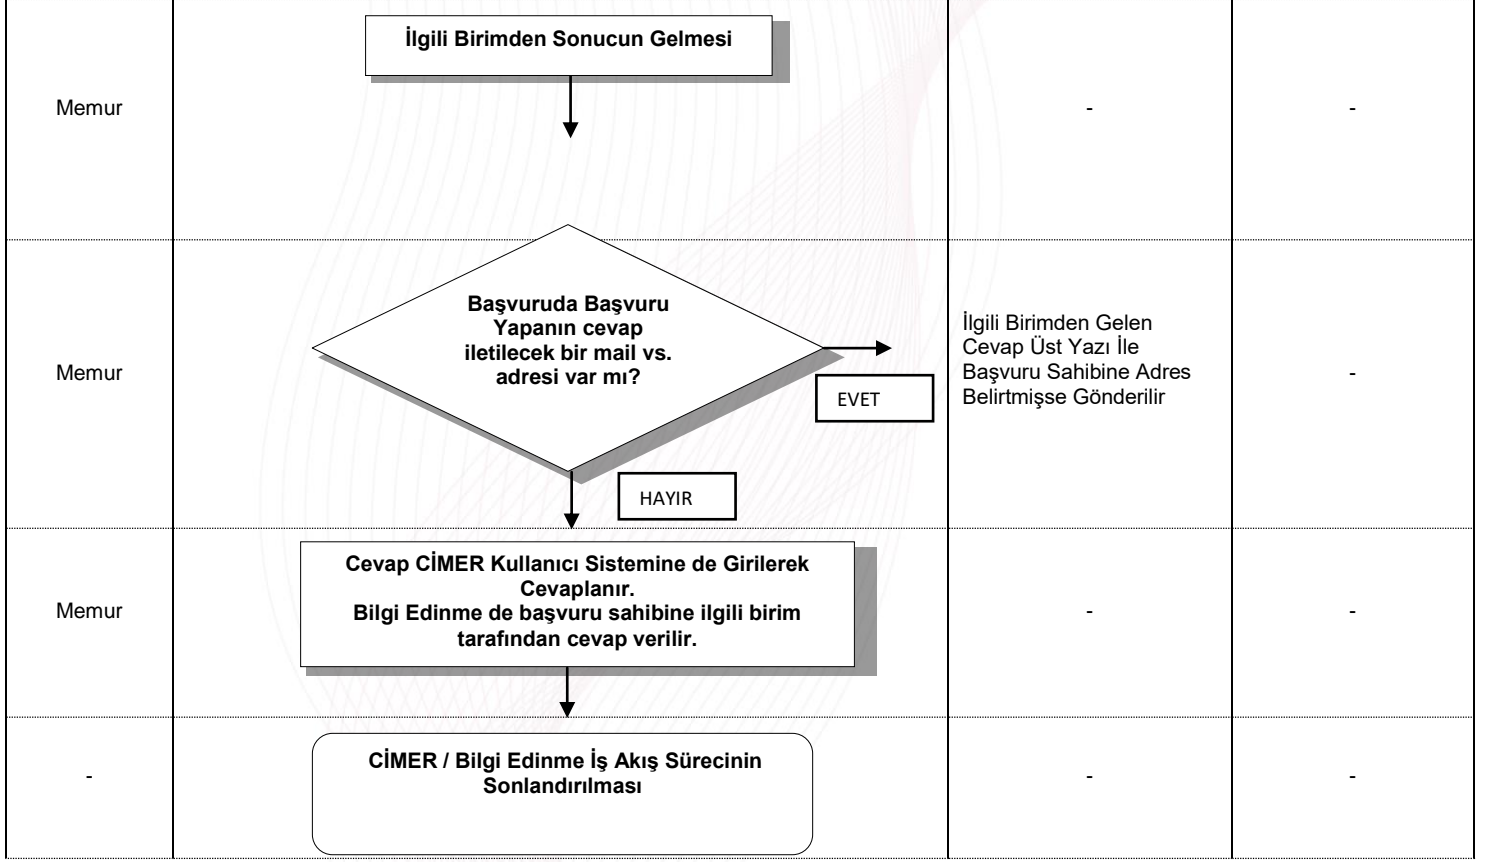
| Memur | İlgili Birimden Sonucun Gelmesi | - | - |
|---|---|---|---|
| Memur | Başvuruda Başvuru Yapanın cevap iletilecek bir mail vs. adresi var mı? EVET HAYIR | İlgili Birimden Gelen Cevap Üst Yazı İle Başvuru Sahibine Adres Belirtmişse Gönderilir | - |
| Memur | Cevap CİMER Kullanıcı Sistemine de Girilerek Cevaplanır. Bilgi Edinme de başvuru sahibine ilgili birim tarafından cevap verilir. | - | - |
| - | CİMER / Bilgi Edinme İş Akış Sürecinin Sonlandırılması | - | - |